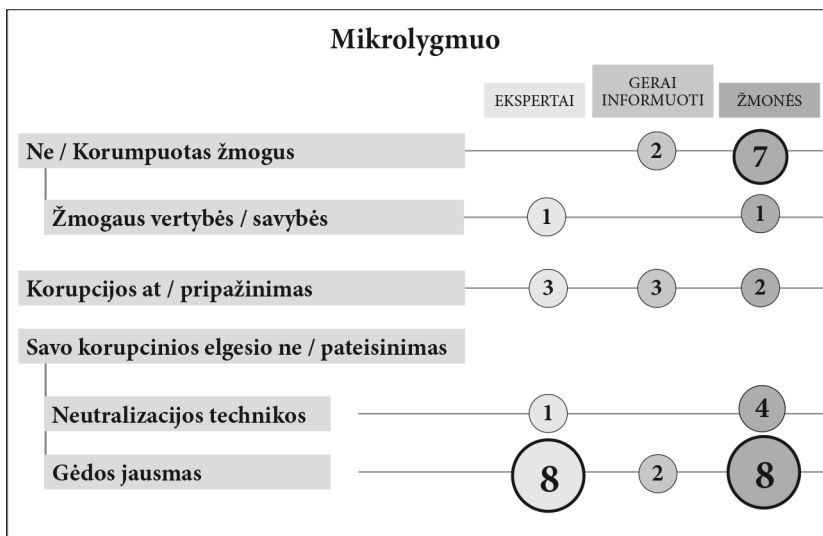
Mikrolygmuo

| | EKSPERTAI | GERAI INFORMUOTI | ŽMONĖS |
|---|---|---|---|
| Ne / Korumpuotas žmogus | | 2 | 7 |
| Žmogaus vertybės / savybės | 1 | | 1 |
| Korupcijos at / pripažinimas | 3 | 3 | 2 |
| Savo korupcinios elgesio ne / pateisinimas | | | |
| Neutralizacijos technikos | 1 | | 4 |
| Gėdos jausmas | 8 | 2 | 8 |